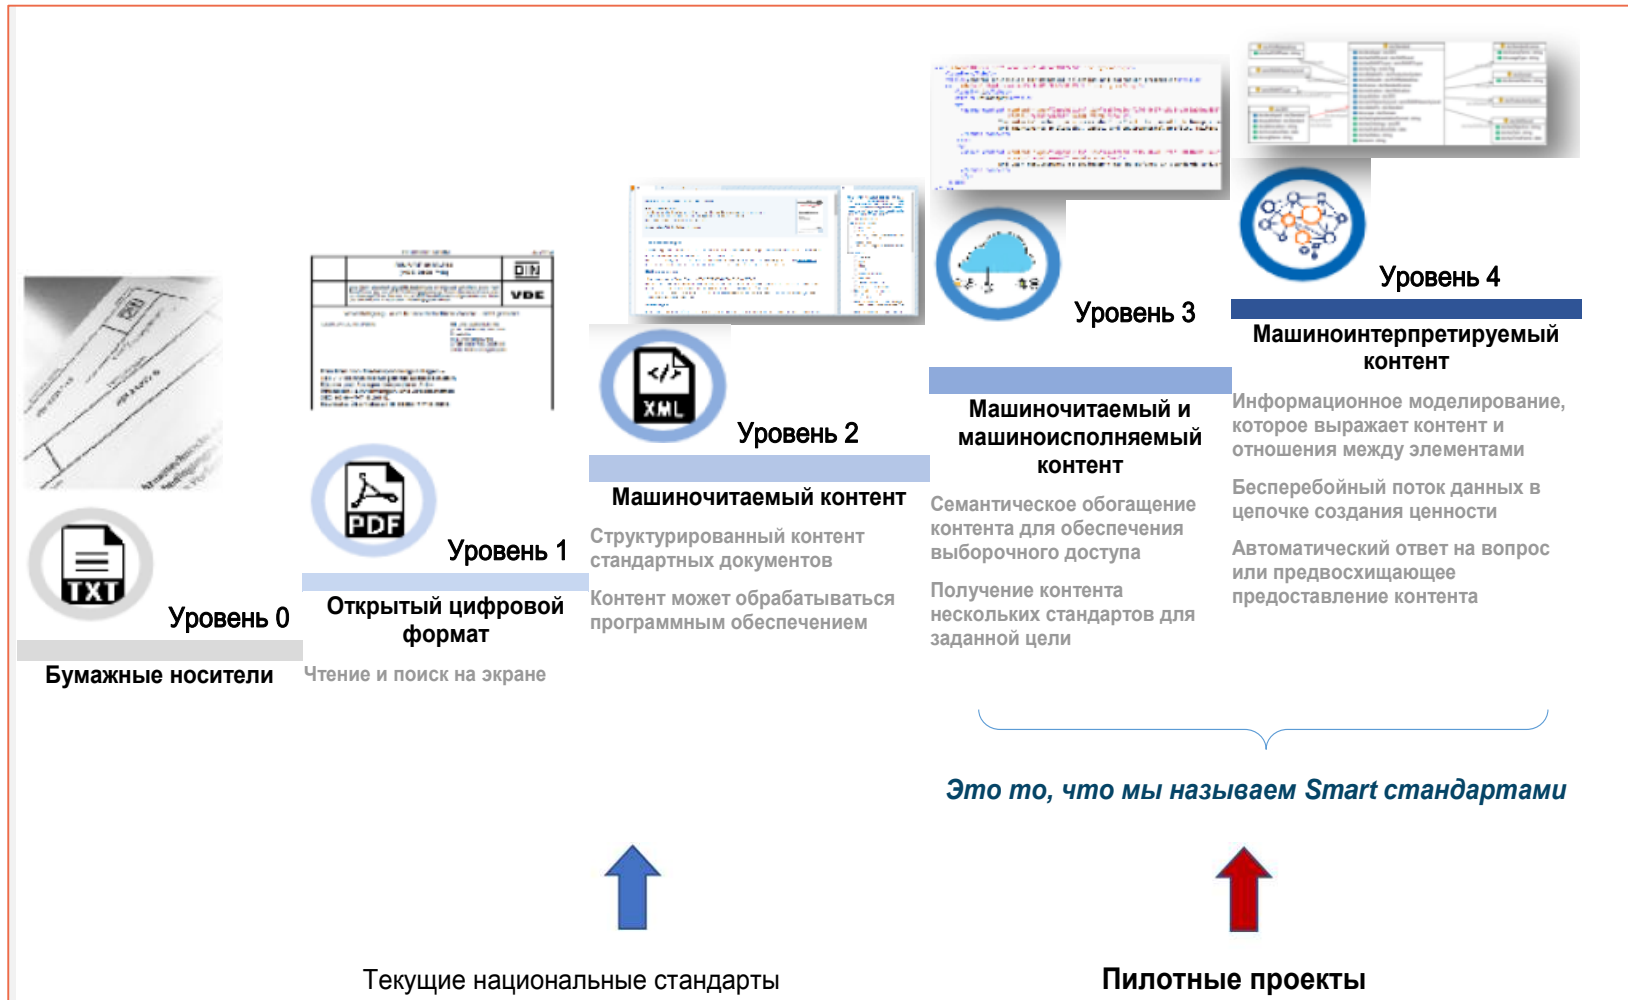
TXT

Уровень 0

Бумажные носители

DIN
VDE

PDF

Уровень 1

Открытый цифровой формат

Чтение и поиск на экране

XML

Уровень 2

Машиночитаемый контент

Структурированный контент стандартных документов

Контент может обрабатываться программным обеспечением

Уровень 3

Машиночитаемый и машиноисполняемый контент

Семантическое обогащение контента для обеспечения выборочного доступа

Получение контента нескольких стандартов для заданной цели

Уровень 4

Машиноинтерпретируемый контент

Информационное моделирование, которое выражает контент и отношения между элементами

Беспере­бойный поток данных в цепочке создания ценности

Автоматический ответ на вопрос или предвосхищающее предоставление контента

Это то, что мы называем Smart стандартами

Текущие национальные стандарты

Пилотные проекты